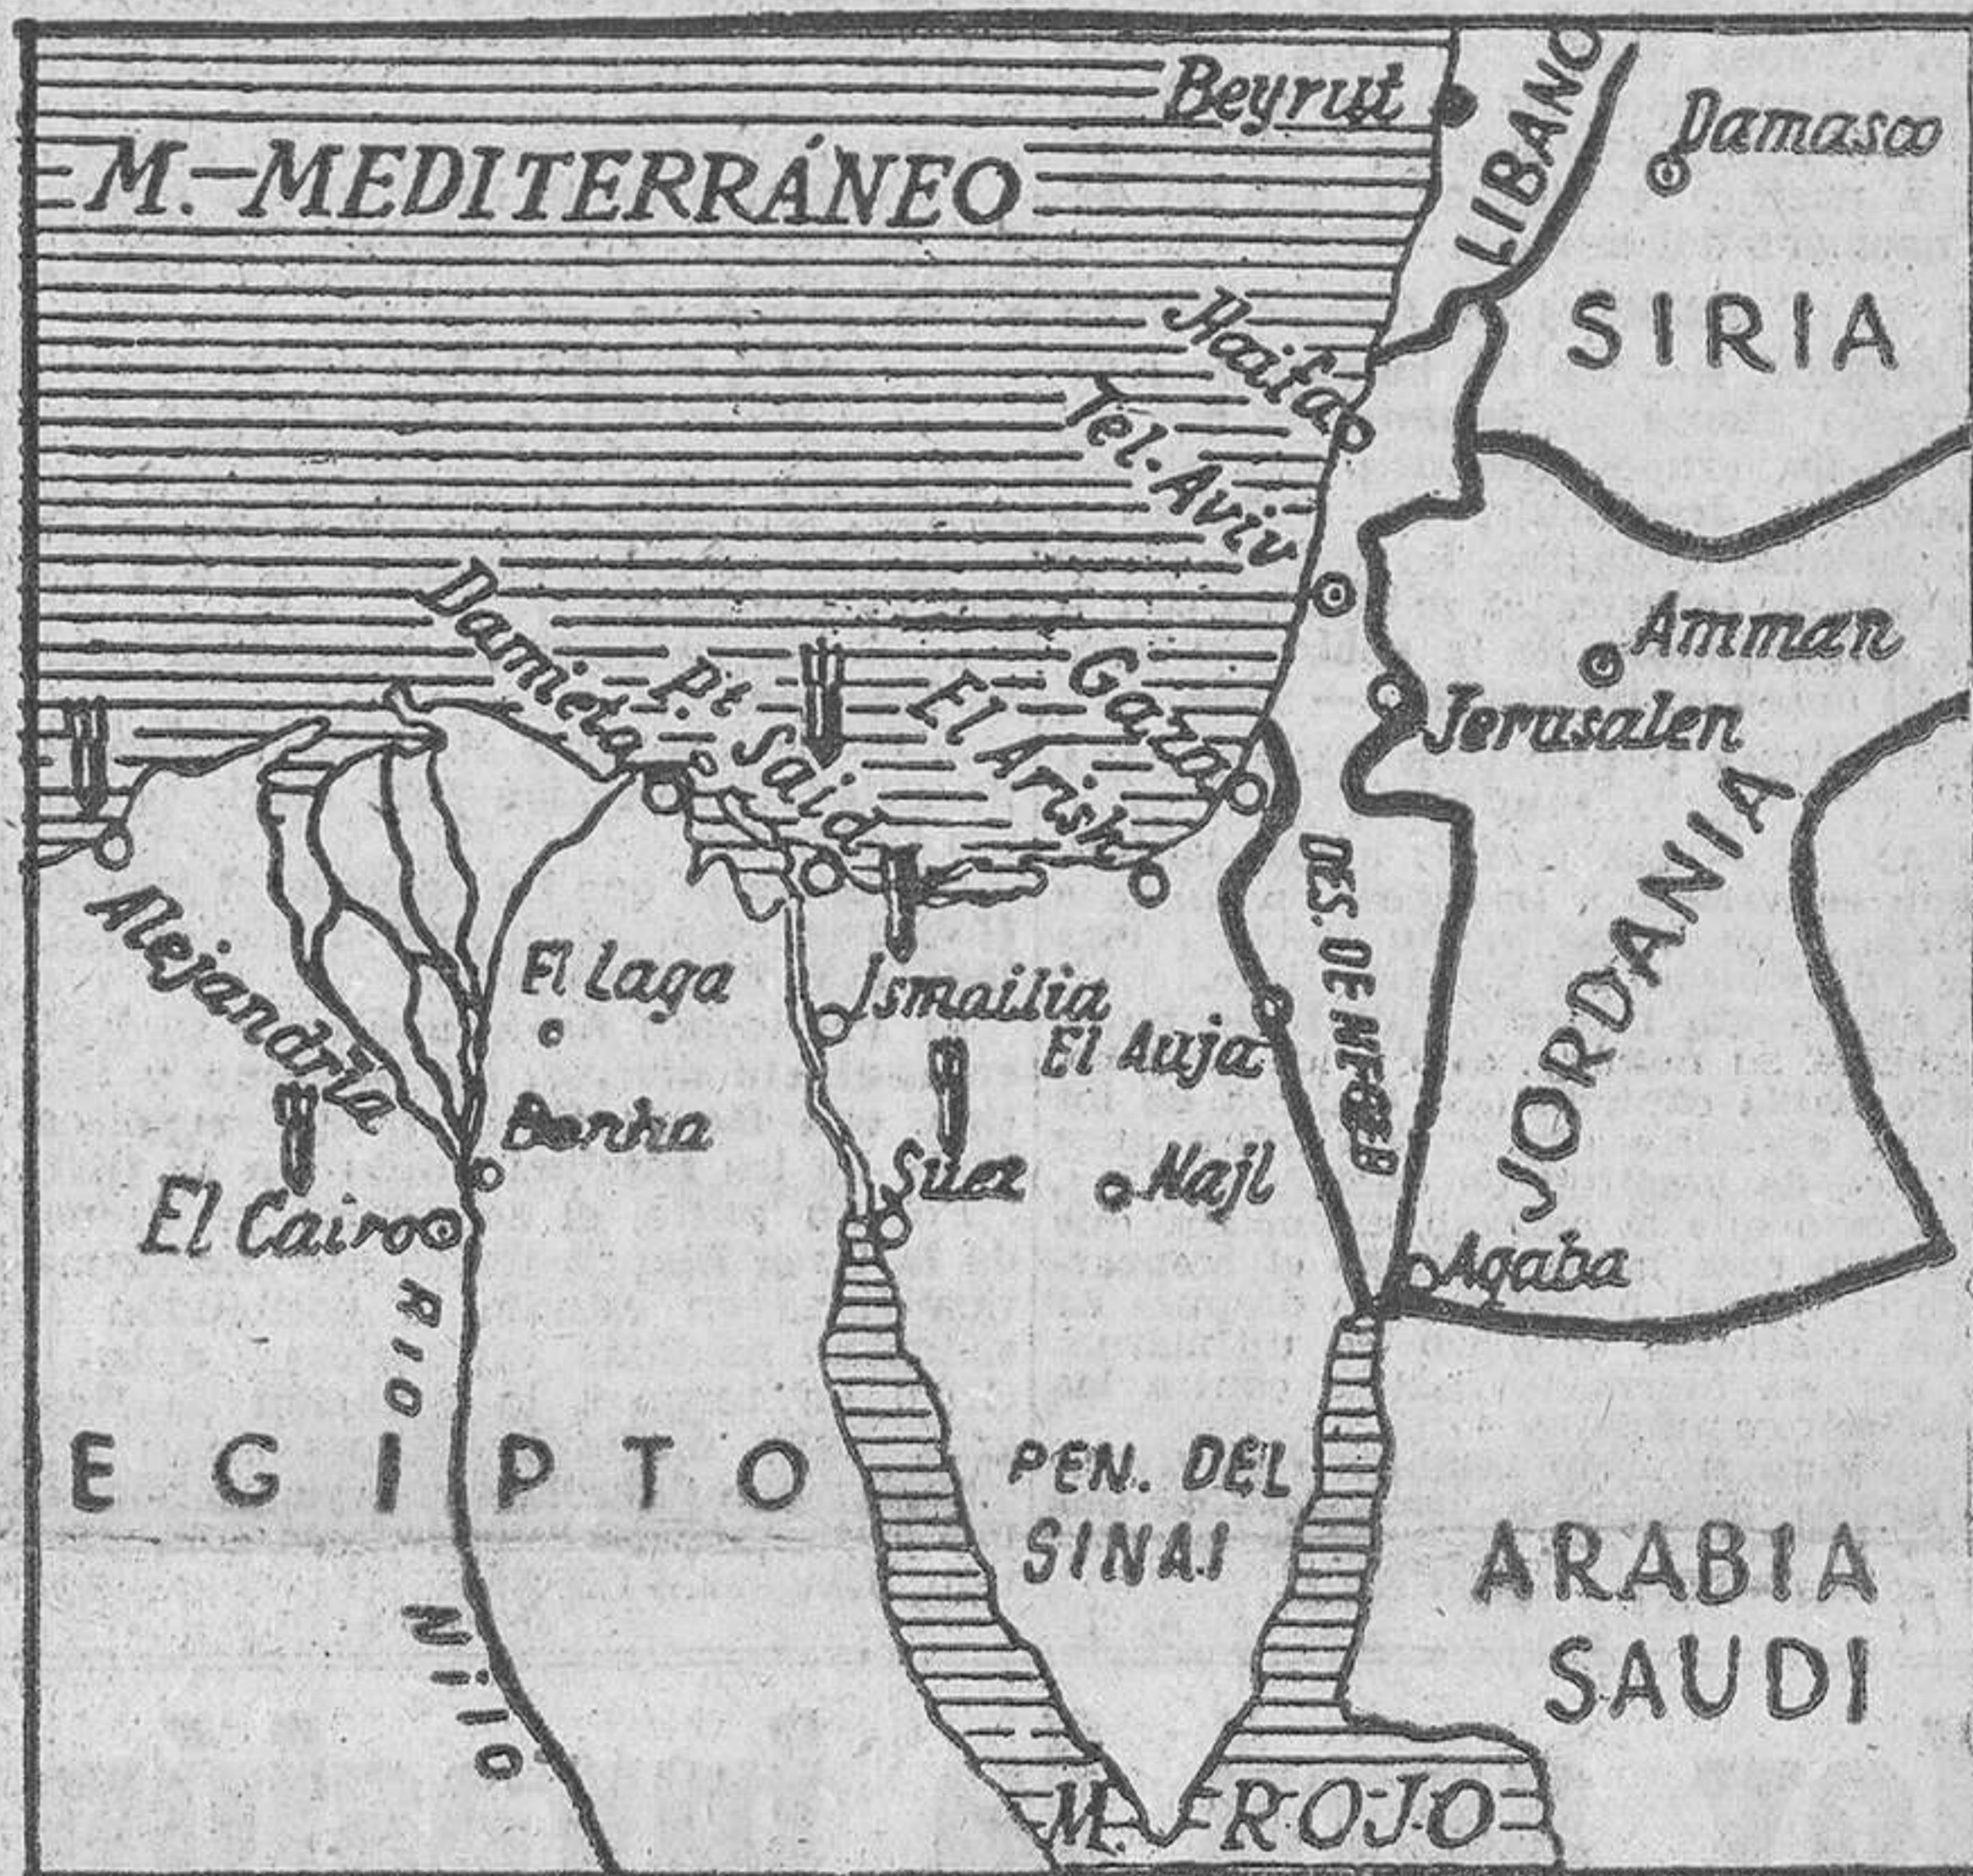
Beyrut
LIBANO
Damasco
M. MEDITERRÁNEO
SIRIA
Haifa
Tel. Aviv
Amman
Damieta
Pt. Said
El Arish
Gaza
Jerusalen
JORDANIA
Alejandria
El Laga
Ismailia
El Auja
DES. DE NEGEB
Benha
Suez
Najl
El Cairo
Agaba
RIO
EGIPTO
PEN. DEL SINAI
ARABIA SAUDI
NILO
M. ROJO